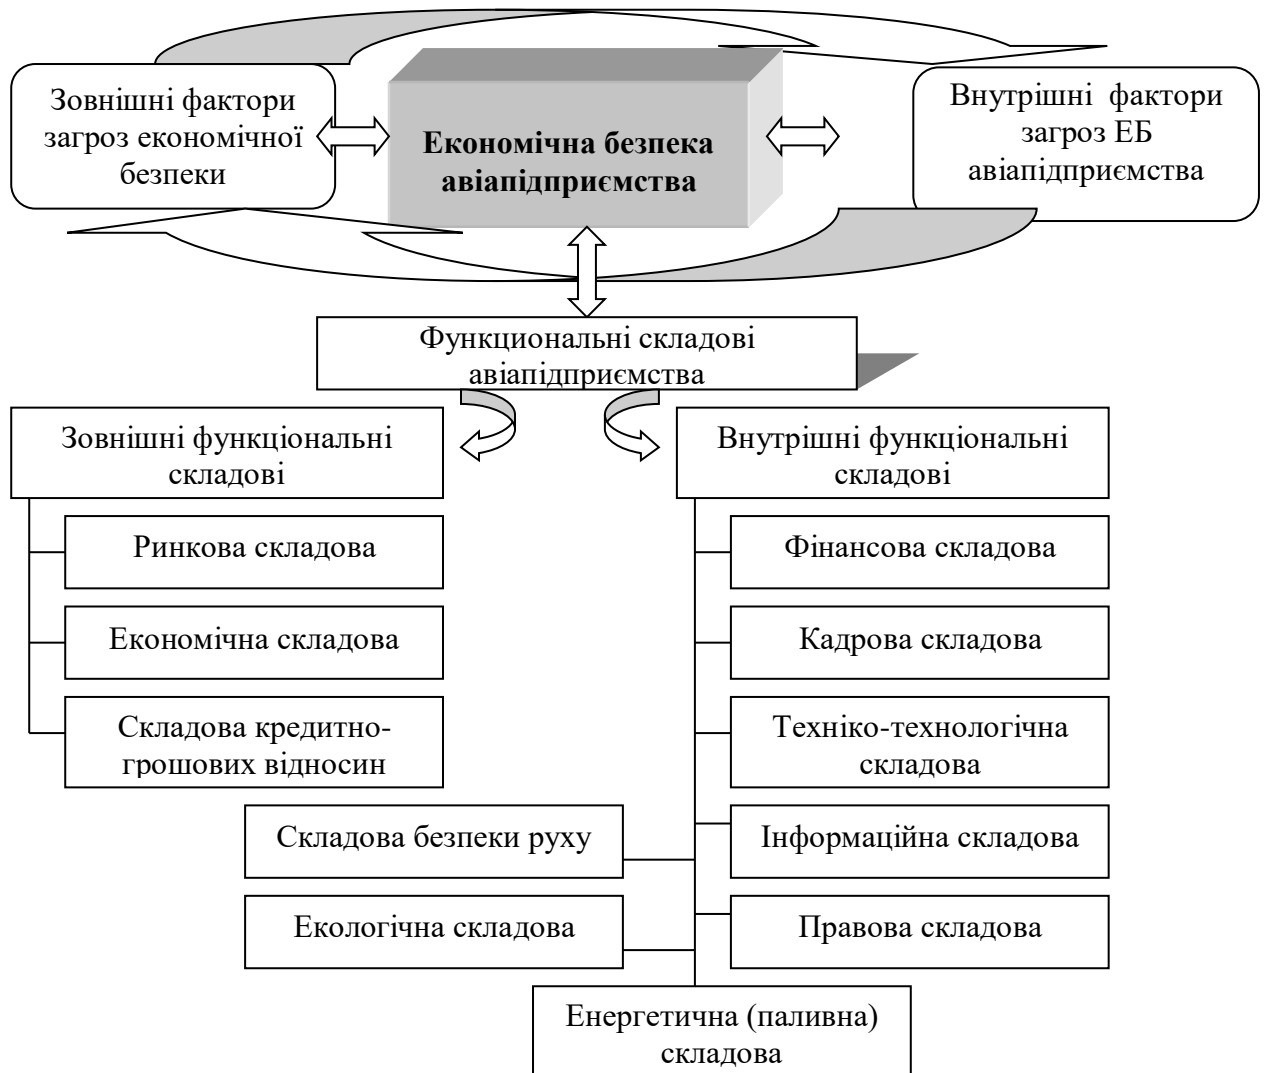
Зовнішні фактори загроз економічної безпеки

Економічна безпека авіапідприємства

Внутрішні фактори загроз ЕБ авіапідприємства

Функціональні складові авіапідприємства

Зовнішні функціональні складові

Ринкова складова

Економічна складова

Складова кредитно-грошових відносин

Внутрішні функціональні складові

Фінансова складова

Кадрова складова

Техніко-технологічна складова

Інформаційна складова

Правова складова

Складова безпеки руху

Екологічна складова

Енергетична (паливна) складова